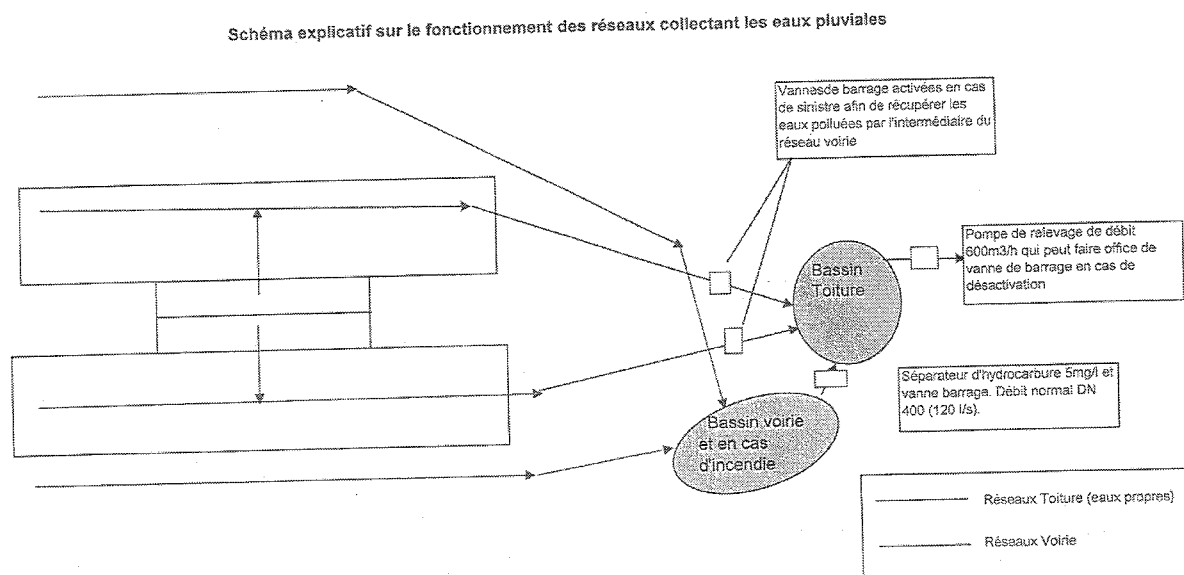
Schéma explicatif sur le fonctionnement des réseaux collectant les eaux pluviales

Vannesde barrage activées en cas de sinistre afin de récupérer les eaux polluées par l'intermédiaire du réseau voirie

Pompe de relevage de débit 600m3/h qui peut faire office de vanne de barrage en cas de désactivation

Bassin Toiture

Séparateur d'hydrocarbure 5mg/l et vanne barrage. Débit normal DN 400 (120 l/s).

Bassin voirie et en cas d'incendie

Réseaux Toiture (eaux propres)

Réseaux Voirie